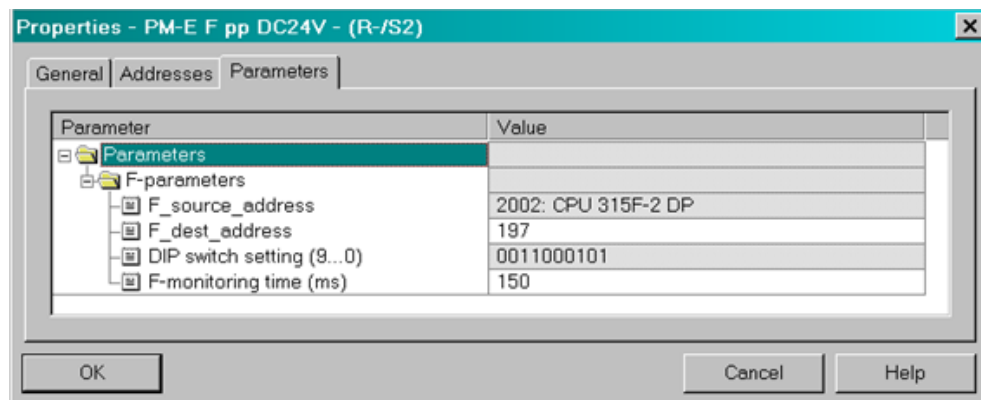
Properties - PM-E F pp DC24V - (R-/S2)

General | Addresses | Parameters

| Parameter | Value |
|---|---|
| Parameters | |
| F-parameters | |
| F_source_address | 2002: CPU 315F-2 DP |
| F_dest_address | 197 |
| DIP switch setting (9...0) | 0011000101 |
| F-monitoring time (ms) | 150 |

OK

Cancel

Help